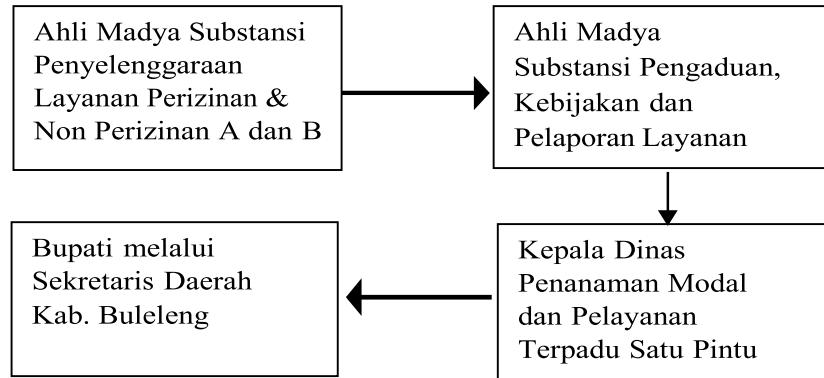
Ahli Madya Substansi Penyelenggaraan Layanan Perizinan & Non Perizinan A dan B

Ahli Madya Substansi Pengaduan, Kebijakan dan Pelaporan Layanan

Kepala Dinas Penanaman Modal dan Pelayanan Terpadu Satu Pintu

Bupati melalui Sekretaris Daerah Kab. Buleleng